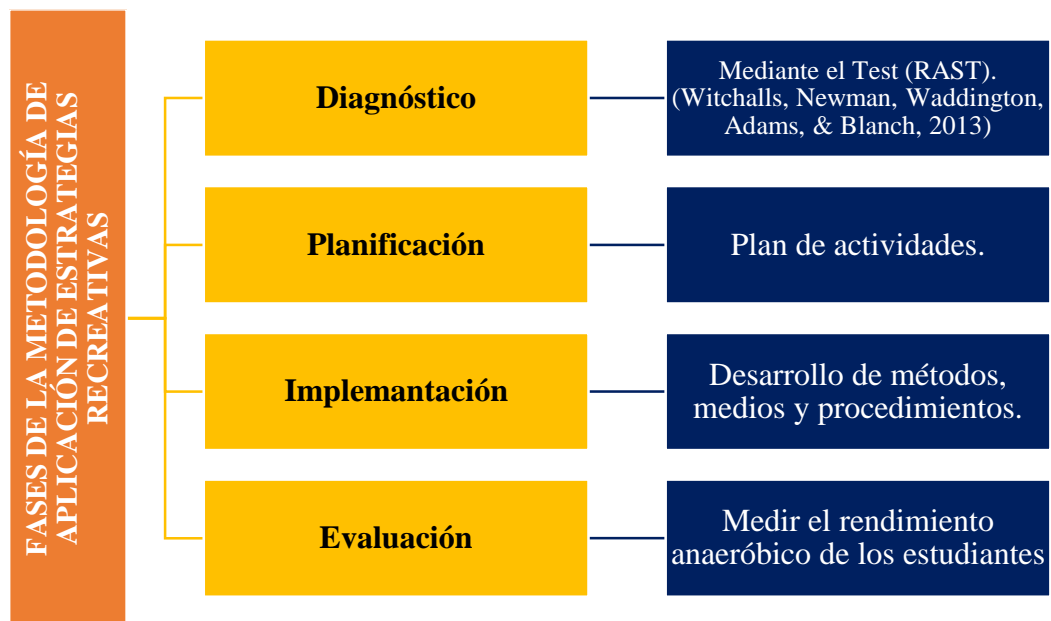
FASES DE LA METODOLOGÍA DE APLICACIÓN DE ESTRATEGIAS RECREATIVAS

Diagnóstico

Mediante el Test (RAST). (Witchalls, Newman, Waddington, Adams, & Blanch, 2013)

Planificación

Plan de actividades.

Implemantación

Desarrollo de métodos, medios y procedimientos.

Evaluación

Medir el rendimiento anaeróbico de los estudiantes